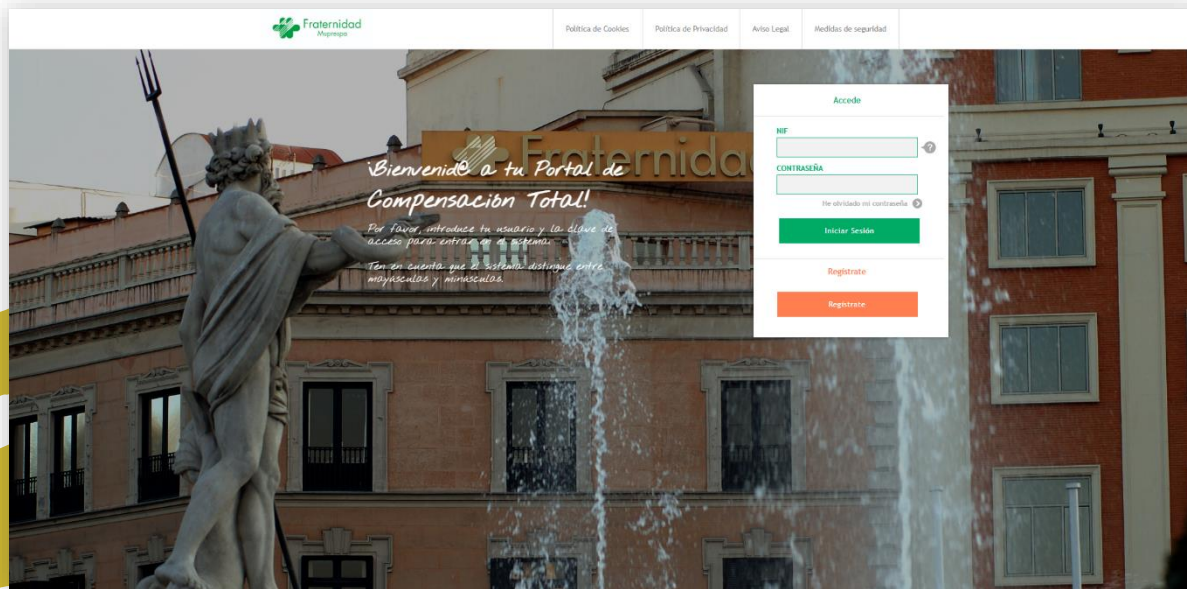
Fraternidad
Muprespa

Política de Cookies
Política de Privacidad
Aviso Legal
Medidas de seguridad

Fraternidad

¡Bienvenid@ a tu Portal de Compensación Total!

Por favor, introduce tu usuario y la clave de acceso para entrar en el sistema.

Ten en cuenta que el sistema distingue entre mayúsculas y minúsculas.

Accede

NIF

CONTRASEÑA

He olvidado mi contraseña

Iniciar Sesión

Registrate

Registrate